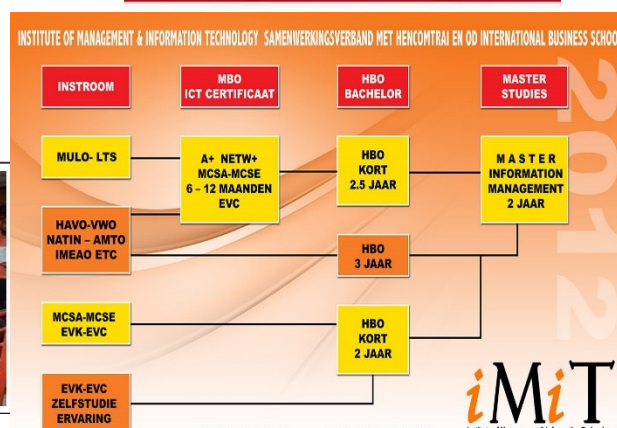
INSTITUTE OF MANAGEMENT & INFORMATION TECHNOLOGY SAMENWERKINGSVERBAND MET HENCOMTRAI EN OD INTERNATIONAL BUSINESS SCHOO

INSTROOM

MBO ICT CERTIFICAAT

HBO BACHELOR

MASTER STUDIES

MULO- LTS

A+ NETW+ MCSA-MCSE 6 - 12 MAANDEN EVC

HBO KORT 2.5 JAAR

MASTER INFORMATION MANAGEMENT 2 JAAR

HAVO-VWO NATIN – AMTO IMEAO ETC

HBO 3 JAAR

MCSA-MCSE EVK-EVC

HBO KORT 2 JAAR

EVK-EVC ZELFSTUDIE ERVARING

2012

iMiT

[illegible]